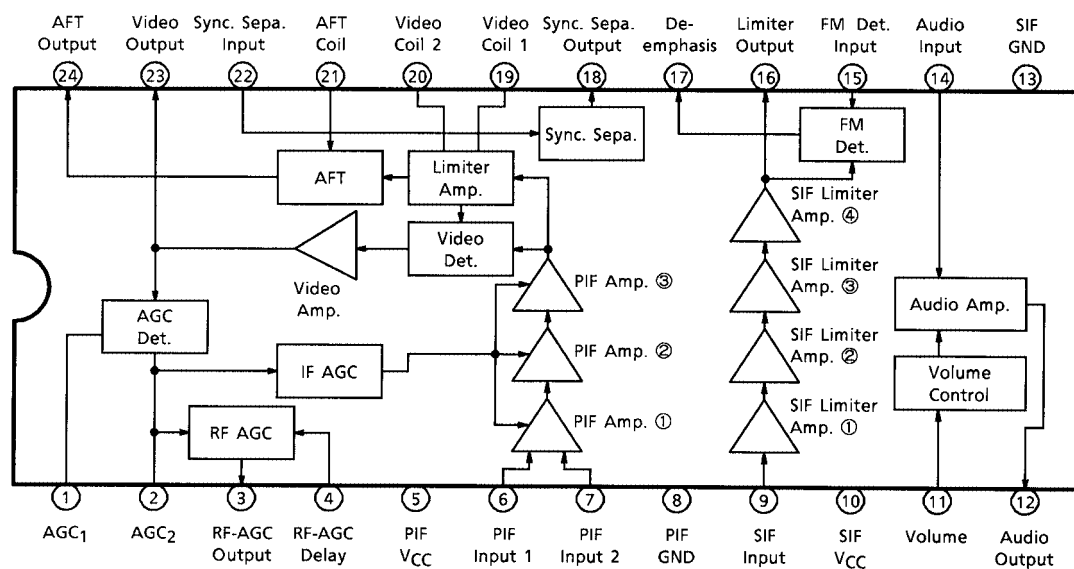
AFT Output 24
Video Output 23
Sync. Sepa. Input 22
AFT Coil 21
Video Coil 2 20
Video Coil 1 19
Sync. Sepa. Output 18
De-emphasis 17
Limiter Output 16
FM Det. Input 15
Audio Input 14
SIF GND 13

Sync. Sepa.
FM Det.
AFT
Limiter Amp.
SIF Limiter Amp. ④
Video Det.
Video Amp.
PIF Amp. ③
SIF Limiter Amp. ③
AGC Det.
Audio Amp.
PIF Amp. ②
SIF Limiter Amp. ②
IF AGC
Volume Control
RF AGC
PIF Amp. ①
SIF Limiter Amp. ①

1 AGC$_1$
2 AGC$_2$
3 RF-AGC Output
4 RF-AGC Delay
5 PIF $V_{CC}$
6 PIF Input 1
7 PIF Input 2
8 PIF GND
9 SIF Input
10 SIF $V_{CC}$
11 Volume
12 Audio Output